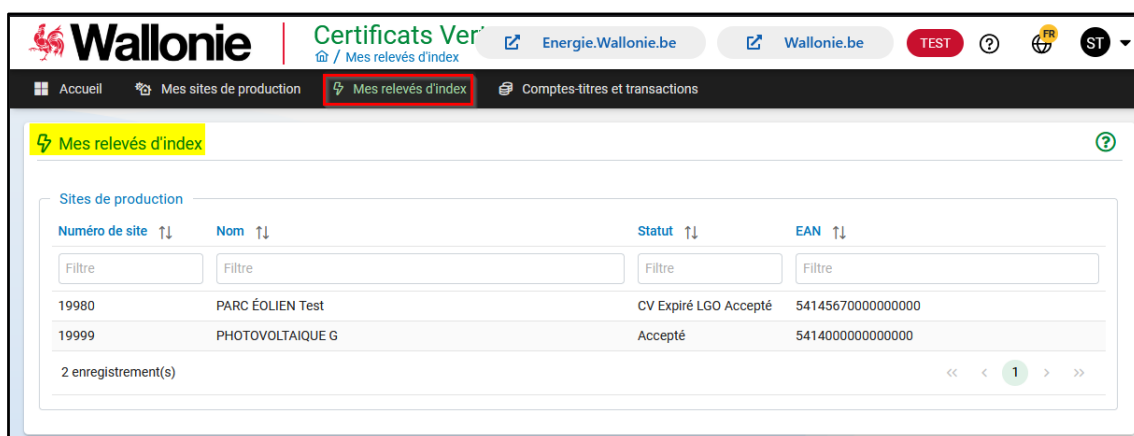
Wallonie | Certificats Ver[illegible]
/ Mes relevés d'index

Energie.Wallonie.be
Wallonie.be
TEST
?
FR
ST

Accueil
Mes sites de production
Mes relevés d'index
Comptes-titres et transactions

Mes relevés d'index

?

Sites de production

| Numéro de site ↑↓ | Nom ↑↓ | Statut ↑↓ | EAN ↑↓ |
|---|---|---|---|
| Filtre | Filtre | Filtre | Filtre |
| 19980 | PARC ÉOLIEN Test | CV Expiré LGO Accepté | 54145670000000000 |
| 19999 | PHOTOVOLTAIQUE G | Accepté | 5414000000000000 |

2 enregistrement(s)

« ‹ 1 › »